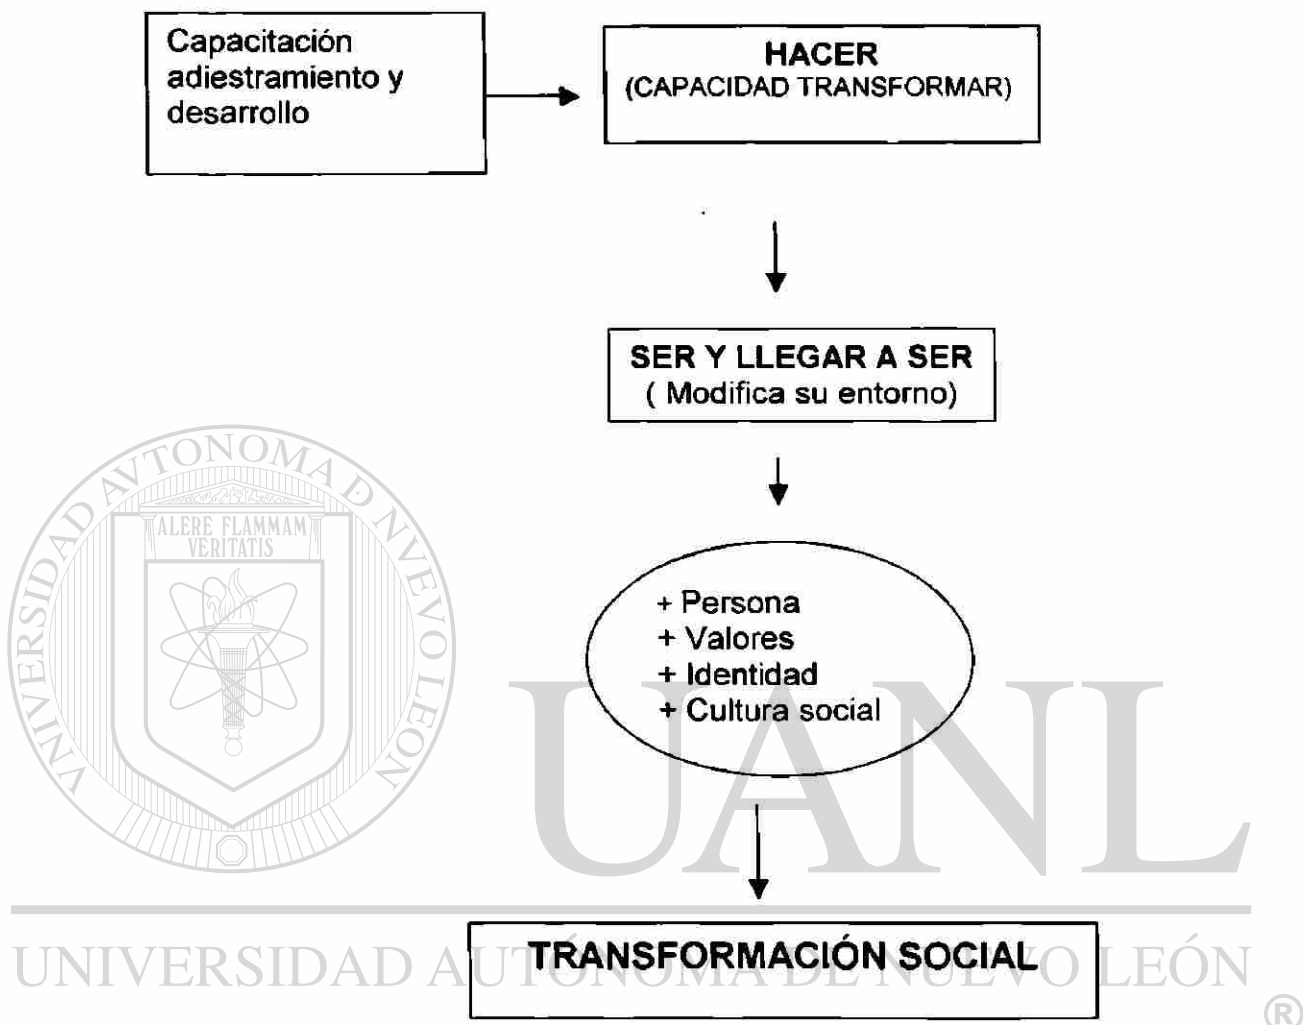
Capacitación adiestramiento y desarrollo

HACER
(CAPACIDAD TRANSFORMAR)

SER Y LLEGAR A SER
( Modifica su entorno)

+ Persona
+ Valores
+ Identidad
+ Cultura social

TRANSFORMACIÓN SOCIAL

UNIVERSIDAD AUTÓNOMA DE NUEVO LEÓN
ALERE FLAMMAM VERITATIS
UANL
UNIVERSIDAD AUTÓNOMA DE NUEVO LEÓN
®